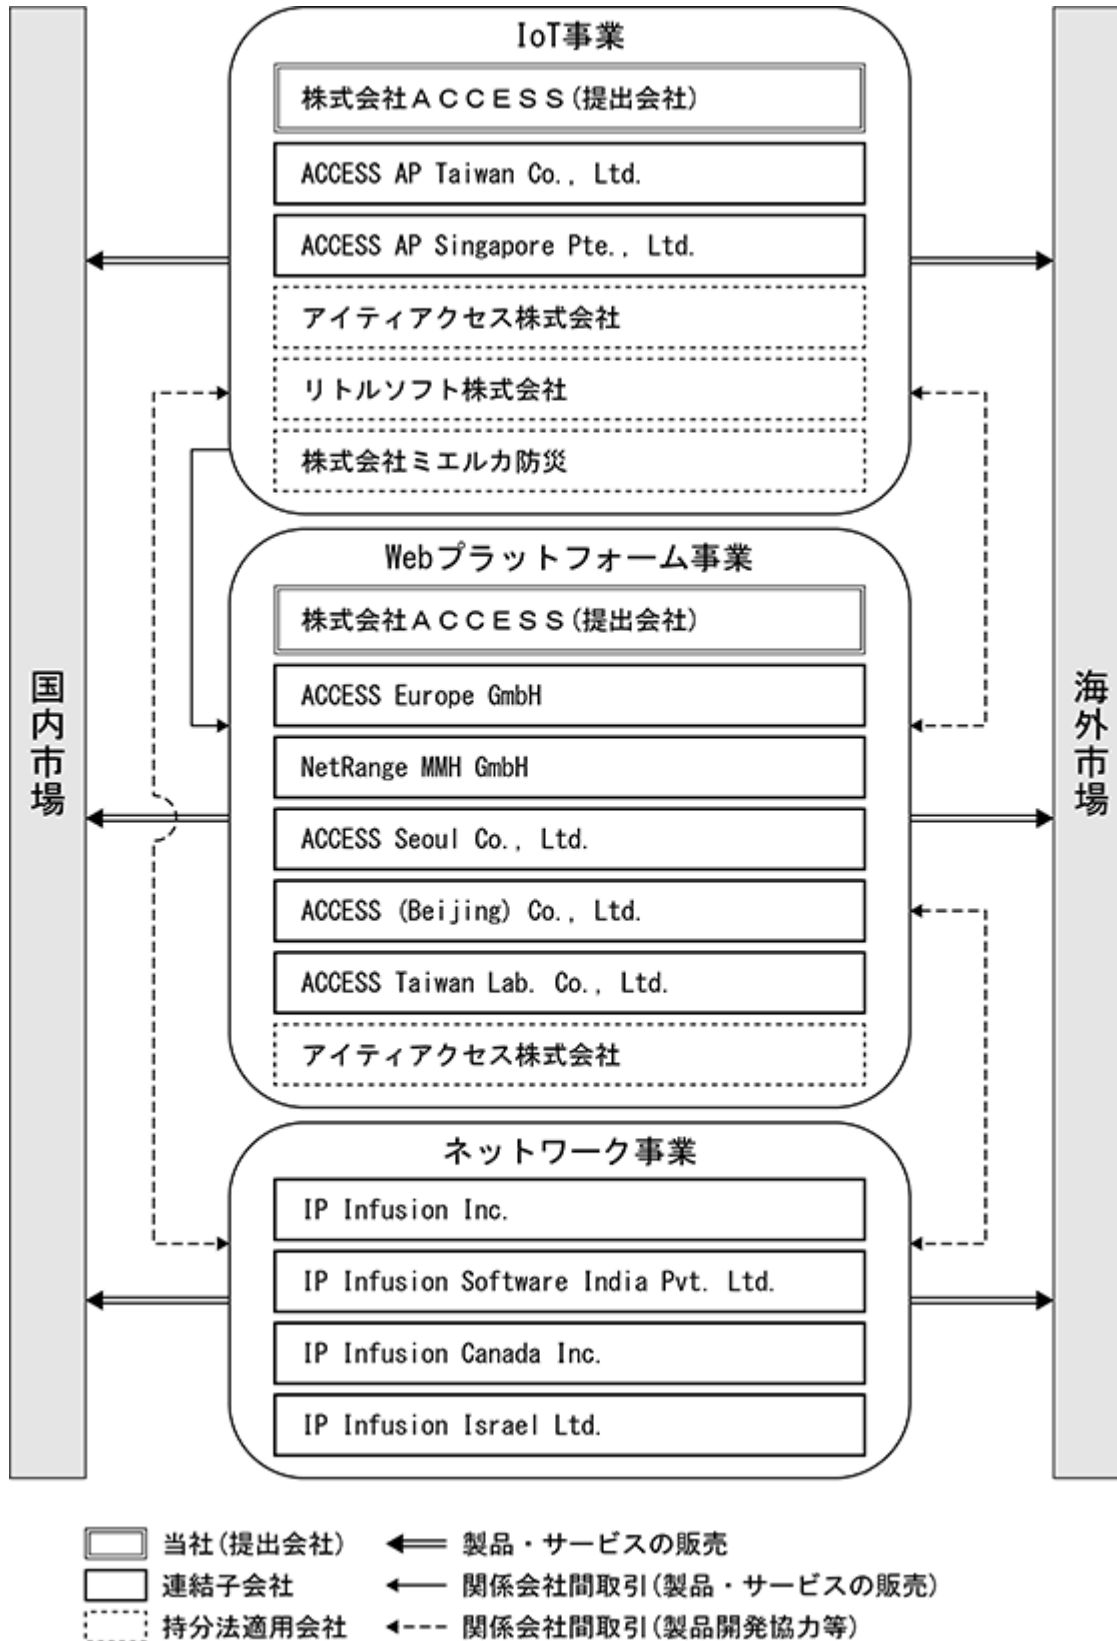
IoT事業

株式会社ＡＣＣＥＳＳ(提出会社)

ACCESS AP Taiwan Co., Ltd.

ACCESS AP Singapore Pte., Ltd.

アイティアクセス株式会社

リトルソフト株式会社

株式会社ミエルカ防災

Webプラットフォーム事業

株式会社ＡＣＣＥＳＳ(提出会社)

ACCESS Europe GmbH

NetRange MMH GmbH

ACCESS Seoul Co., Ltd.

ACCESS (Beijing) Co., Ltd.

ACCESS Taiwan Lab. Co., Ltd.

アイティアクセス株式会社

ネットワーク事業

IP Infusion Inc.

IP Infusion Software India Pvt. Ltd.

IP Infusion Canada Inc.

IP Infusion Israel Ltd.

国内市場

海外市場

当社(提出会社)
連結子会社
持分法適用会社
製品・サービスの販売
関係会社間取引(製品・サービスの販売)
関係会社間取引(製品開発協力等)